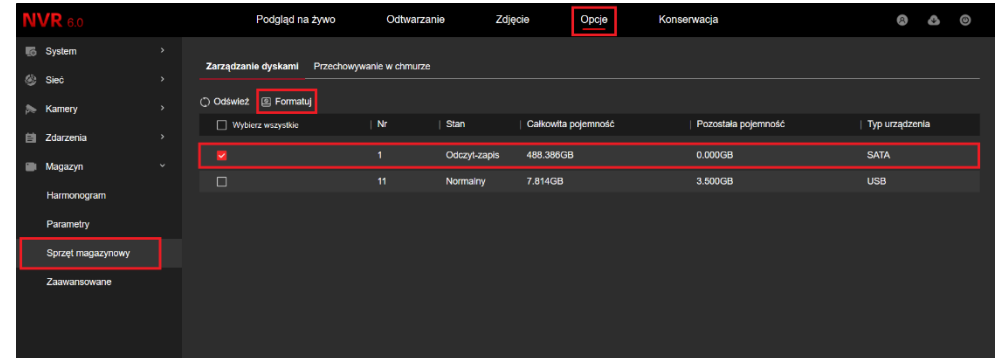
NVR 6.0

Podgląd na żywo Odtwarzanie Zdjęcie Opcje Konserwacja

System
Sieć
Kamery
Zdarzenia
Magazyn
Harmonogram
Parametry
Sprzęt magazynowy
Zaawansowane

Zarządzanie dyskami Przechowywanie w chmurze

Odśwież Formatuj

| Wybierz wszystkie | Nr | Stan | Całkowita pojemność | Pozostała pojemność | Typ urządzenia |
|---|---|---|---|---|---|
| | 1 | Odczyt-zapis | 488.386GB | 0.000GB | SATA |
| | 11 | Normalny | 7.814GB | 3.500GB | USB |